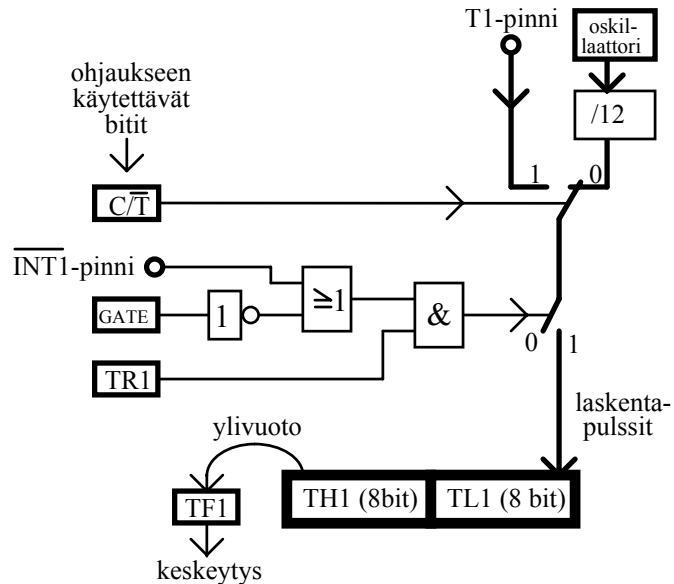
T1-pinni

oskil-laattori

/12

ohjaukseen käytettävät bitit

$C/\overline{T}$

1

0

$\overline{INT1}$-pinni

GATE

1

≥1

&

TR1

0

1

laskenta-pulssit

ylivuoto

TF1

TH1 (8bit)

TL1 (8 bit)

keskeytys